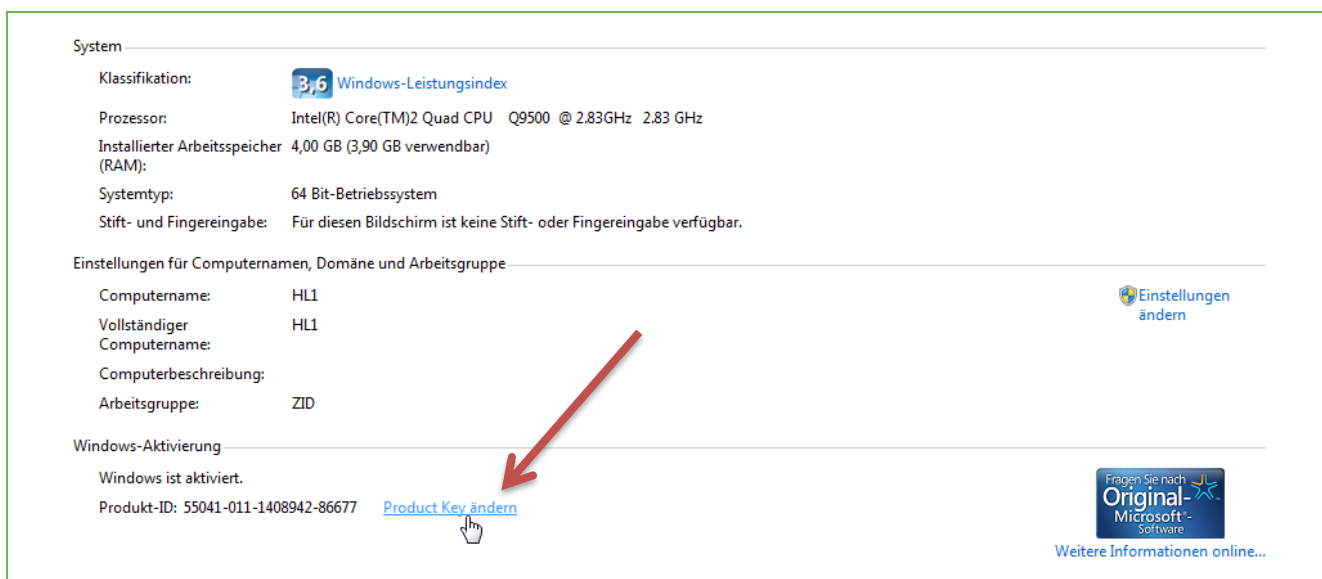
System

Klassifikation: 3,6 Windows-Leistungsindex

Prozessor: Intel(R) Core(TM)2 Quad CPU Q9500 @ 2.83GHz 2.83 GHz

Installierter Arbeitsspeicher (RAM): 4,00 GB (3,90 GB verwendbar)

Systemtyp: 64 Bit-Betriebssystem

Stift- und Fingereingabe: Für diesen Bildschirm ist keine Stift- oder Fingereingabe verfügbar.

Einstellungen für Computernamen, Domäne und Arbeitsgruppe

Computername: HL1

Einstellungen ändern

Vollständiger Computername: HL1

Computerbeschreibung:

Arbeitsgruppe: ZID

Windows-Aktivierung

Windows ist aktiviert.

Produkt-ID: 55041-011-1408942-86677 Product Key ändern

Fragen Sie nach Original-Microsoft®-Software

Weitere Informationen online...